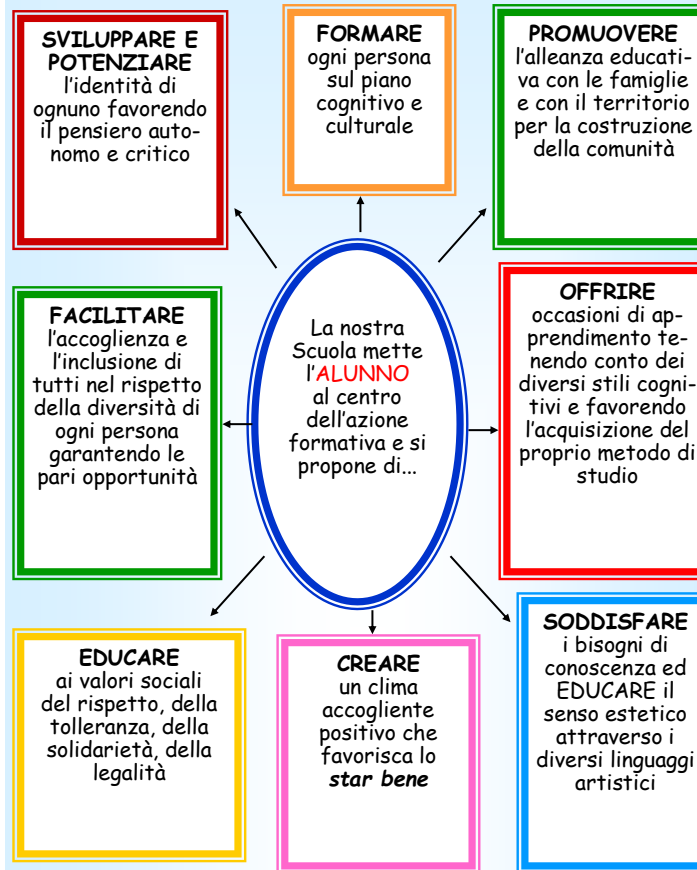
SVILUPPARE E POTENZIARE
l'identità di ognuno favorendo il pensiero autonomo e critico

FORMARE
ogni persona sul piano cognitivo e culturale

PROMUOVERE
l'alleanza educativa con le famiglie e con il territorio per la costruzione della comunità

La nostra Scuola mette l'ALUNNO al centro dell'azione formativa e si propone di...

FACILITARE
l'accoglienza e l'inclusione di tutti nel rispetto della diversità di ogni persona garantendo le pari opportunità

OFFRIRE
occasioni di apprendimento tenendo conto dei diversi stili cognitivi e favorendo l'acquisizione del proprio metodo di studio

EDUCARE
ai valori sociali del rispetto, della tolleranza, della solidarietà, della legalità

CREARE
un clima accogliente positivo che favorisca lo ***star bene***

SODDISFARE
i bisogni di conoscenza ed EDUCARE il senso estetico attraverso i diversi linguaggi artistici